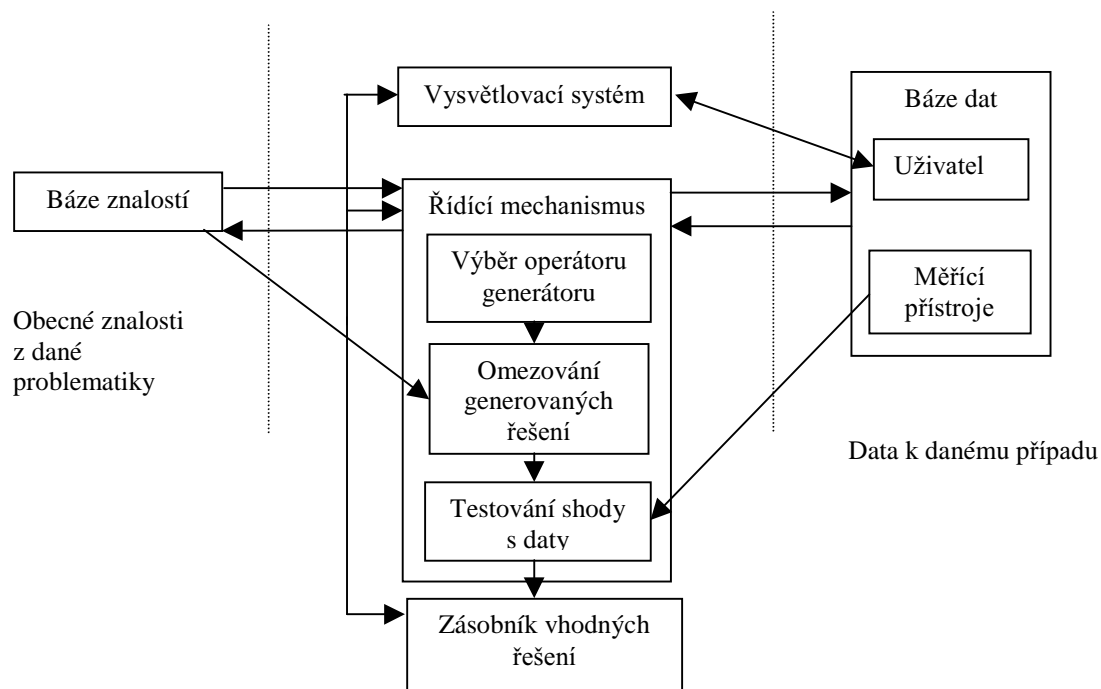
Vysvětlovací systém

Báze dat

Uživatel

Báze znalostí

Řídící mechanismus

Výběr operátoru generátoru

Měřící přístroje

Obecné znalosti z dané problematiky

Omezování generovaných řešení

Data k danému případu

Testování shody s daty

Zásobník vhodných řešení